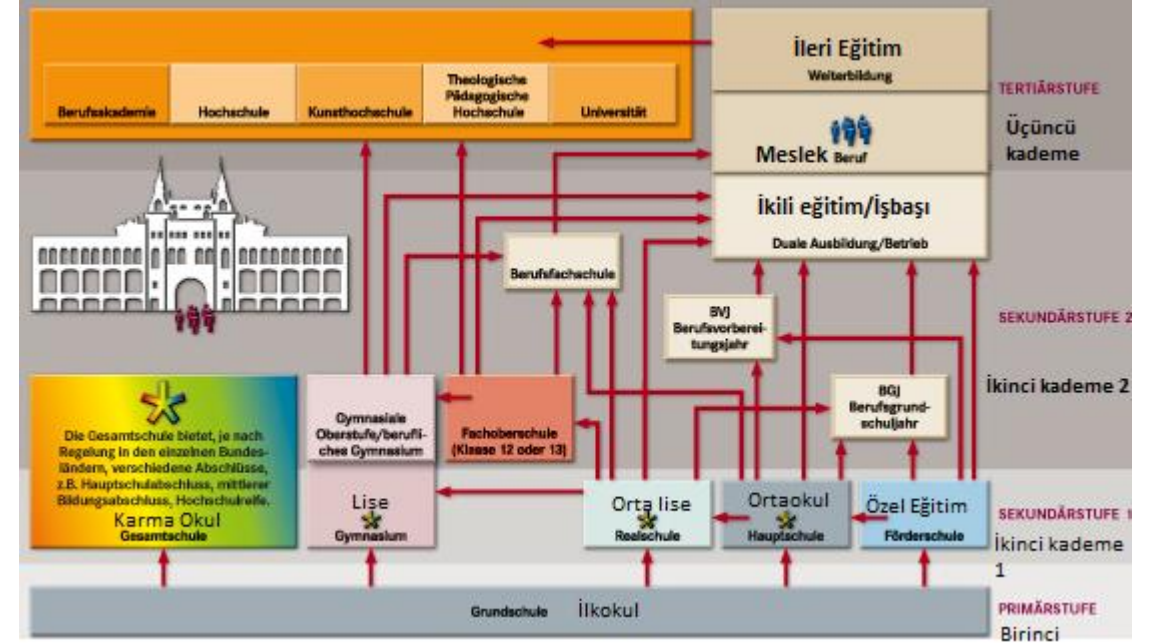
İleri Eğitim
Weiterbildung

Berufsakademie
Hochschule
Kunsthochschule
Theologische Pädagogische Hochschule
Universität

TERTIÄRSTUFE
Üçüncü kademe

Meslek Beruf

İkili eğitim/İşbaşı
Duale Ausbildung/Betrieb

Berufsfachschule

BVJ Berufsvorbereitungsjahr

SEKUNDÄRSTUFE 2
İkinci kademe 2

BGJ Berufsgrundschuljahr

Die Gesamtschule bietet, je nach Regelung in den einzelnen Bundesländern, verschiedene Abschlüsse, z.B. Hauptschulabschluss, mittlerer Bildungsabschluss, Hochschulreife.
Karma Okul
Gesamtschule

Gymnasiale Oberstufe/berufliches Gymnasium

Fachoberschule (Klasse 12 oder 13)

Lise
Gymnasium

Orta lise
Realschule

Ortaokul
Hauptschule

Özel Eğitim
Förderschule

SEKUNDÄRSTUFE 1
İkinci kademe 1

Grundschule İlkokul

PRIMÄRSTUFE
Birinci